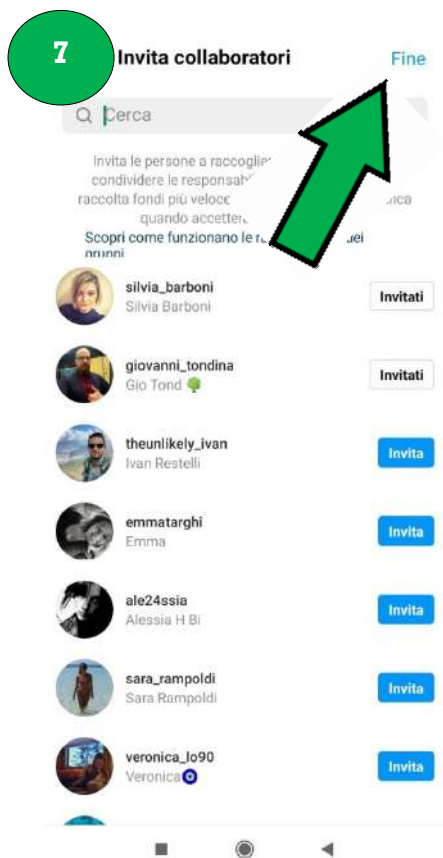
7

Invita collaboratori

Fine

Cerca

Invita le persone a raccoglie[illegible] condividere le responsab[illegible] raccolta fondi più veloce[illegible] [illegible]ica quando accetter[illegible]

Scopri come funzionano le r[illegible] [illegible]dei gruppi

silvia_barboni
Silvia Barboni
Invitati

giovanni_tondina
Gio Tond
Invitati

theunlikely_ivan
Ivan Restelli
Invita

emmatarghi
Emma
Invita

ale24ssia
Alessia H Bi
Invita

sara_rampoldi
Sara Rampoldi
Invita

veronica_lo90
Veronica
Invita